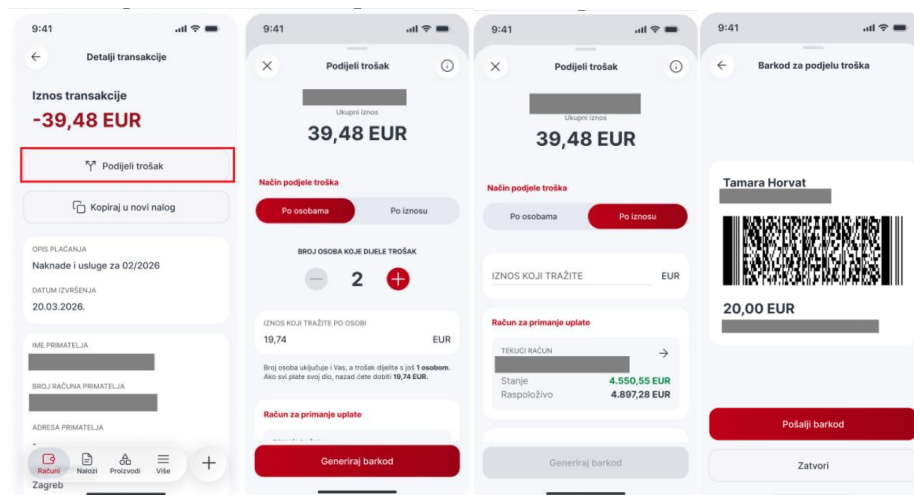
9:41

Detalji transakcije

Iznos transakcije
-39,48 EUR

Podijeli trošak

Kopiraj u novi nalog

OPIS PLAĆANJA
Naknade i usluge za 02/2026

DATUM IZVRŠENJA
20.03.2026.

IME PRIMATELJA

BROJ RAČUNA PRIMATELJA

ADRESA PRIMATELJA

Zagreb

Računi Nalozi Proizvodi Više +

9:41

Podijeli trošak

Ukupni iznos
39,48 EUR

Način podjele troška

Po osobama Po iznosu

BROJ OSOBA KOJE DIJELE TROŠAK

2

IZNOS KOJI TRAŽITE PO OSOBI
19,74 EUR

Broj osoba uključuje i Vas, a trošak dijelite s još 1 osobom. Ako svi plate svoj dio, nazad ćete dobiti 19,74 EUR.

Račun za primanje uplate

Generiraj barkod

9:41

Podijeli trošak

Ukupni iznos
39,48 EUR

Način podjele troška

Po osobama Po iznosu

IZNOS KOJI TRAŽITE EUR

Račun za primanje uplate

TEKUĆI RAČUN

Stanje 4.550,55 EUR
Raspoloživo 4.897,28 EUR

Generiraj barkod

9:41

Barkod za podjelu troška

Tamara Horvat

20,00 EUR

Pošalji barkod

Zatvori